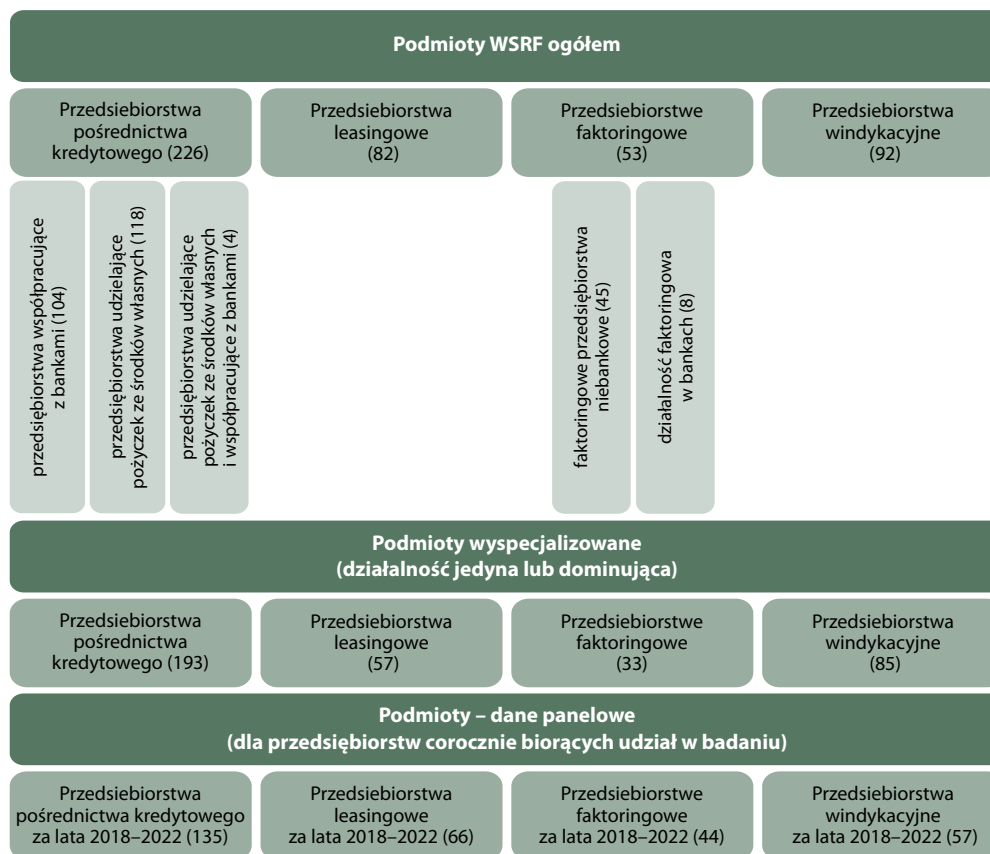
Podmioty WSRF ogółem

Przedsiebiorstwa pośrednictwa kredytowego (226)

Przedsiebiorstwa leasingowe (82)

Przedsiebiorstwe faktoringowe (53)

Przedsiebiorstwa windykacyjne (92)

przedsiębiorstwa współpracujące z bankami (104)

przedsiębiorstwa udzielające pożyczek ze środków własnych (118)

przedsiębiorstwa udzielające pożyczek ze środków własnych i współpracujące z bankami (4)

faktoringowe przedsiębiorstwa niebankowe (45)

działalność faktoringowa w bankach (8)

Podmioty wyspecjalizowane (działalność jedyna lub dominująca)

Przedsiebiorstwa pośrednictwa kredytowego (193)

Przedsiebiorstwa leasingowe (57)

Przedsiebiorstwe faktoringowe (33)

Przedsiebiorstwa windykacyjne (85)

Podmioty – dane panelowe (dla przedsiębiorstw corocznie biorących udział w badaniu)

Przedsiebiorstwa pośrednictwa kredytowego za lata 2018–2022 (135)

Przedsiebiorstwa leasingowe za lata 2018–2022 (66)

Przedsiebiorstwe faktoringowe za lata 2018–2022 (44)

Przedsiebiorstwa windykacyjne za lata 2018–2022 (57)